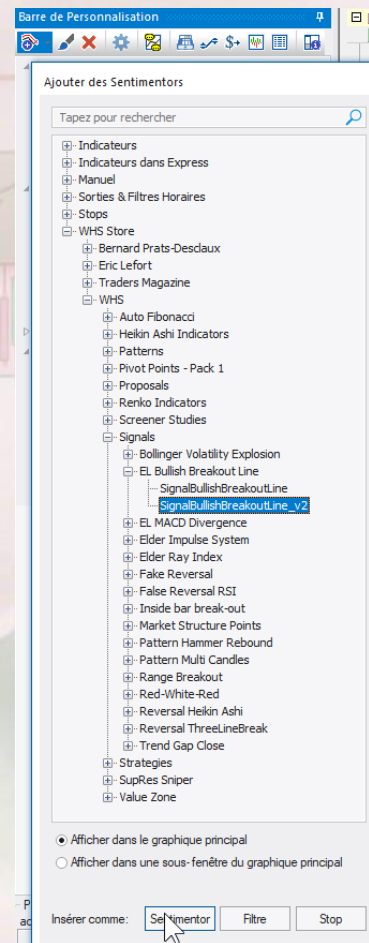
Barre de Personnalisation

Ajouter des Sentimentors

Tapez pour rechercher

Indicateurs
Indicateurs dans Express
Manuel
Sorties & Filtres Horaires
Stops
WHS Store
Bernard Prats-Desclaux
Eric Lefort
Traders Magazine
WHS
Auto Fibonacci
Heikin Ashi Indicators
Patterns
Pivot Points - Pack 1
Proposals
Renko Indicators
Screener Studies
Signals
Bollinger Volatility Explosion
EL Bullish Breakout Line
SignalBullishBreakoutLine
SignalBullishBreakoutLine_v2
EL MACD Divergence
Elder Impulse System
Elder Ray Index
Fake Reversal
False Reversal RSI
Inside bar break-out
Market Structure Points
Pattern Hammer Rebound
Pattern Multi Candles
Range Breakout
Red-White-Red
Reversal Heikin Ashi
Reversal ThreeLineBreak
Trend Gap Close
Strategies
SupRes Sniper
Value Zone

Afficher dans le graphique principal
Afficher dans une sous-fenêtre du graphique principal

Insérer comme: Sentimentor Filtre Stop